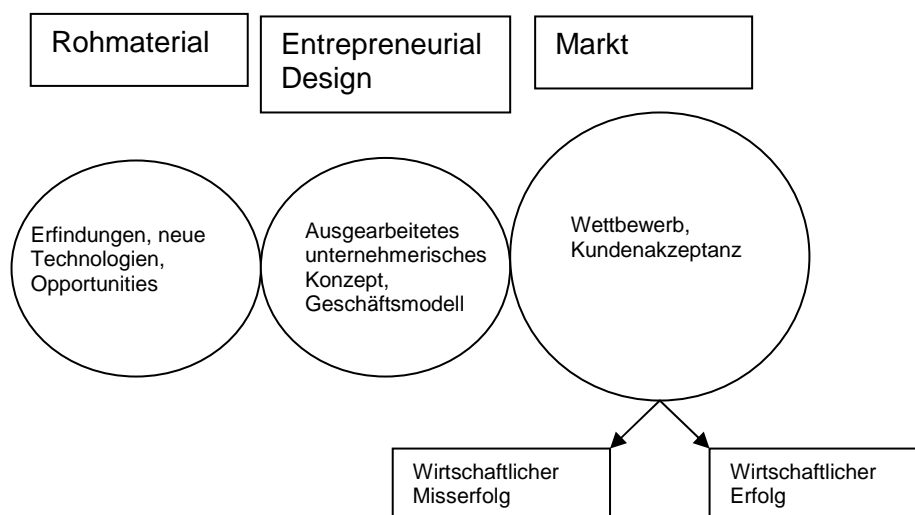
Rohmaterial

Entrepreneurial Design

Markt

Erfindungen, neue Technologien, Opportunities

Ausgearbeitetes unternehmerisches Konzept, Geschäftsmodell

Wettbewerb, Kundenakzeptanz

Wirtschaftlicher Misserfolg

Wirtschaftlicher Erfolg